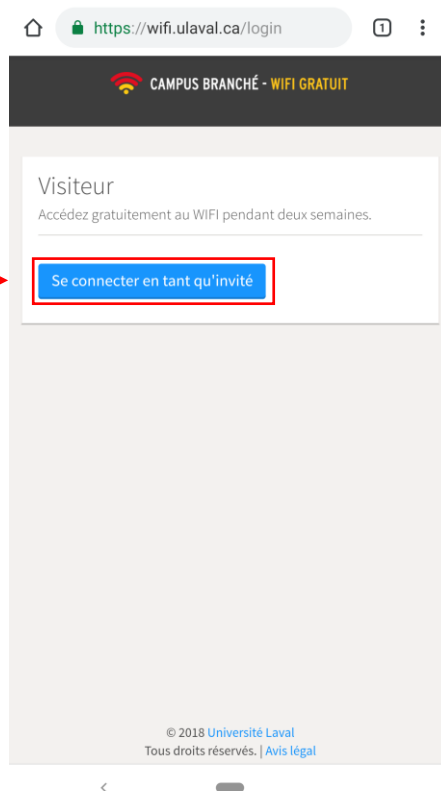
https://wifi.ulaval.ca/login

1

CAMPUS BRANCHÉ - WIFI GRATUIT

Visiteur

Accédez gratuitement au WIFI pendant deux semaines.

Se connecter en tant qu'invité

© 2018 Université Laval
Tous droits réservés. | Avis légal